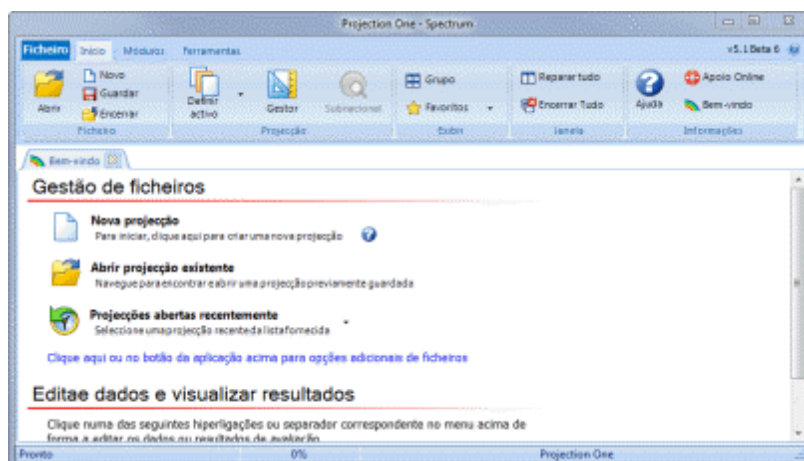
Projection One - Spectrum

Ficheiro Início Módulos Ferramentas

v5.1 Beta 6

Abrir Novo Guardar Encerrar
Ficheiro

Definir activo Gestor Subnacional
Projecção

Grupo Favoritos
Exibir

Reparar tudo Encerrar Tudo
Janela

Ajuda Apoio Online Bem-vindo
Informações

Bem-vindo

Gestão de ficheiros

Nova projecção
Para iniciar, clique aqui para criar uma nova projecção

Abrir projecção existente
Navegue para encontrar e abrir uma projecção previamente guardada

Projecções abertas recentemente
Seleccione uma projecção recente da lista fornecida

Clique aqui ou no botão da aplicação acima para opções adicionais de ficheiros

Editae dados e visualizar resultados

Clique numa das seguintes hiperligações ou separador correspondente no menu acima de forma a editar os dados ou resultados de avaliação

Pronto 0% Projection One